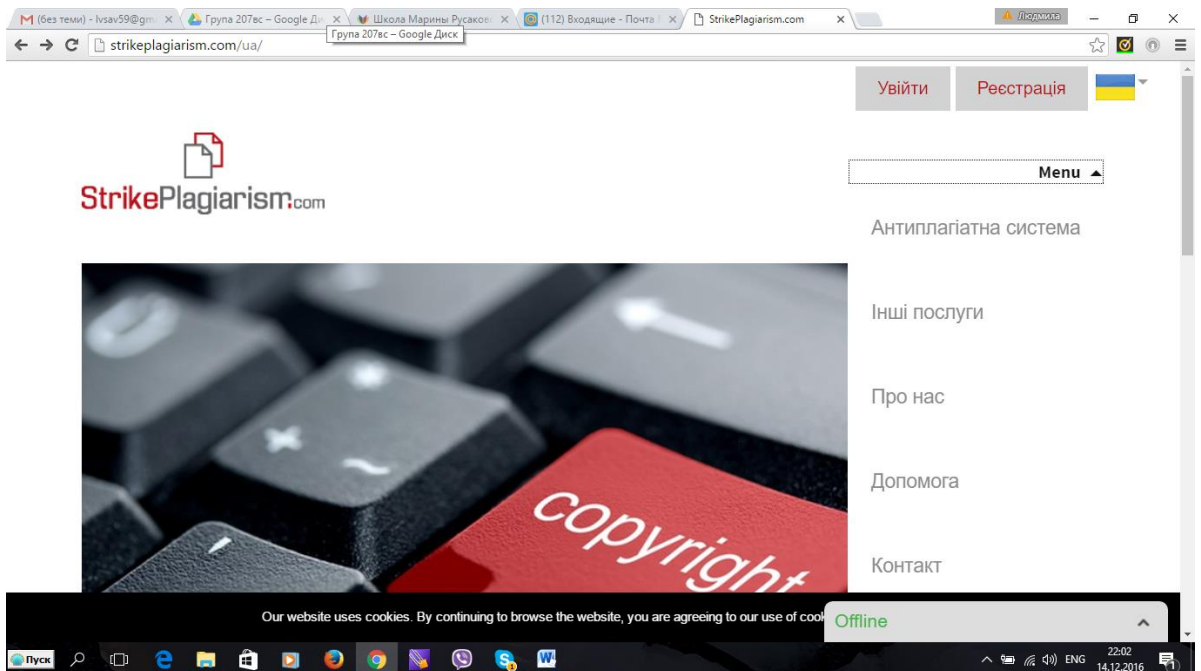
M (без теми) - lvsav59@gm ×
Група 207вс – Google Ди ×
Школа Марины Русакое ×
(112) Входящие - Почта ×
StrikePlagiarism.com ×
Людмила
Група 207вс – Google Диск
strikeplagiarism.com/ua/

Увійти
Реєстрація

StrikePlagiarism.com

Menu ▲

Антиплагіатна система

Інші послуги

Про нас

Допомога

Контакт

copyright

Our website uses cookies. By continuing to browse the website, you are agreeing to our use of cook

Offline

Пуск
ENG
22:02
14.12.2016